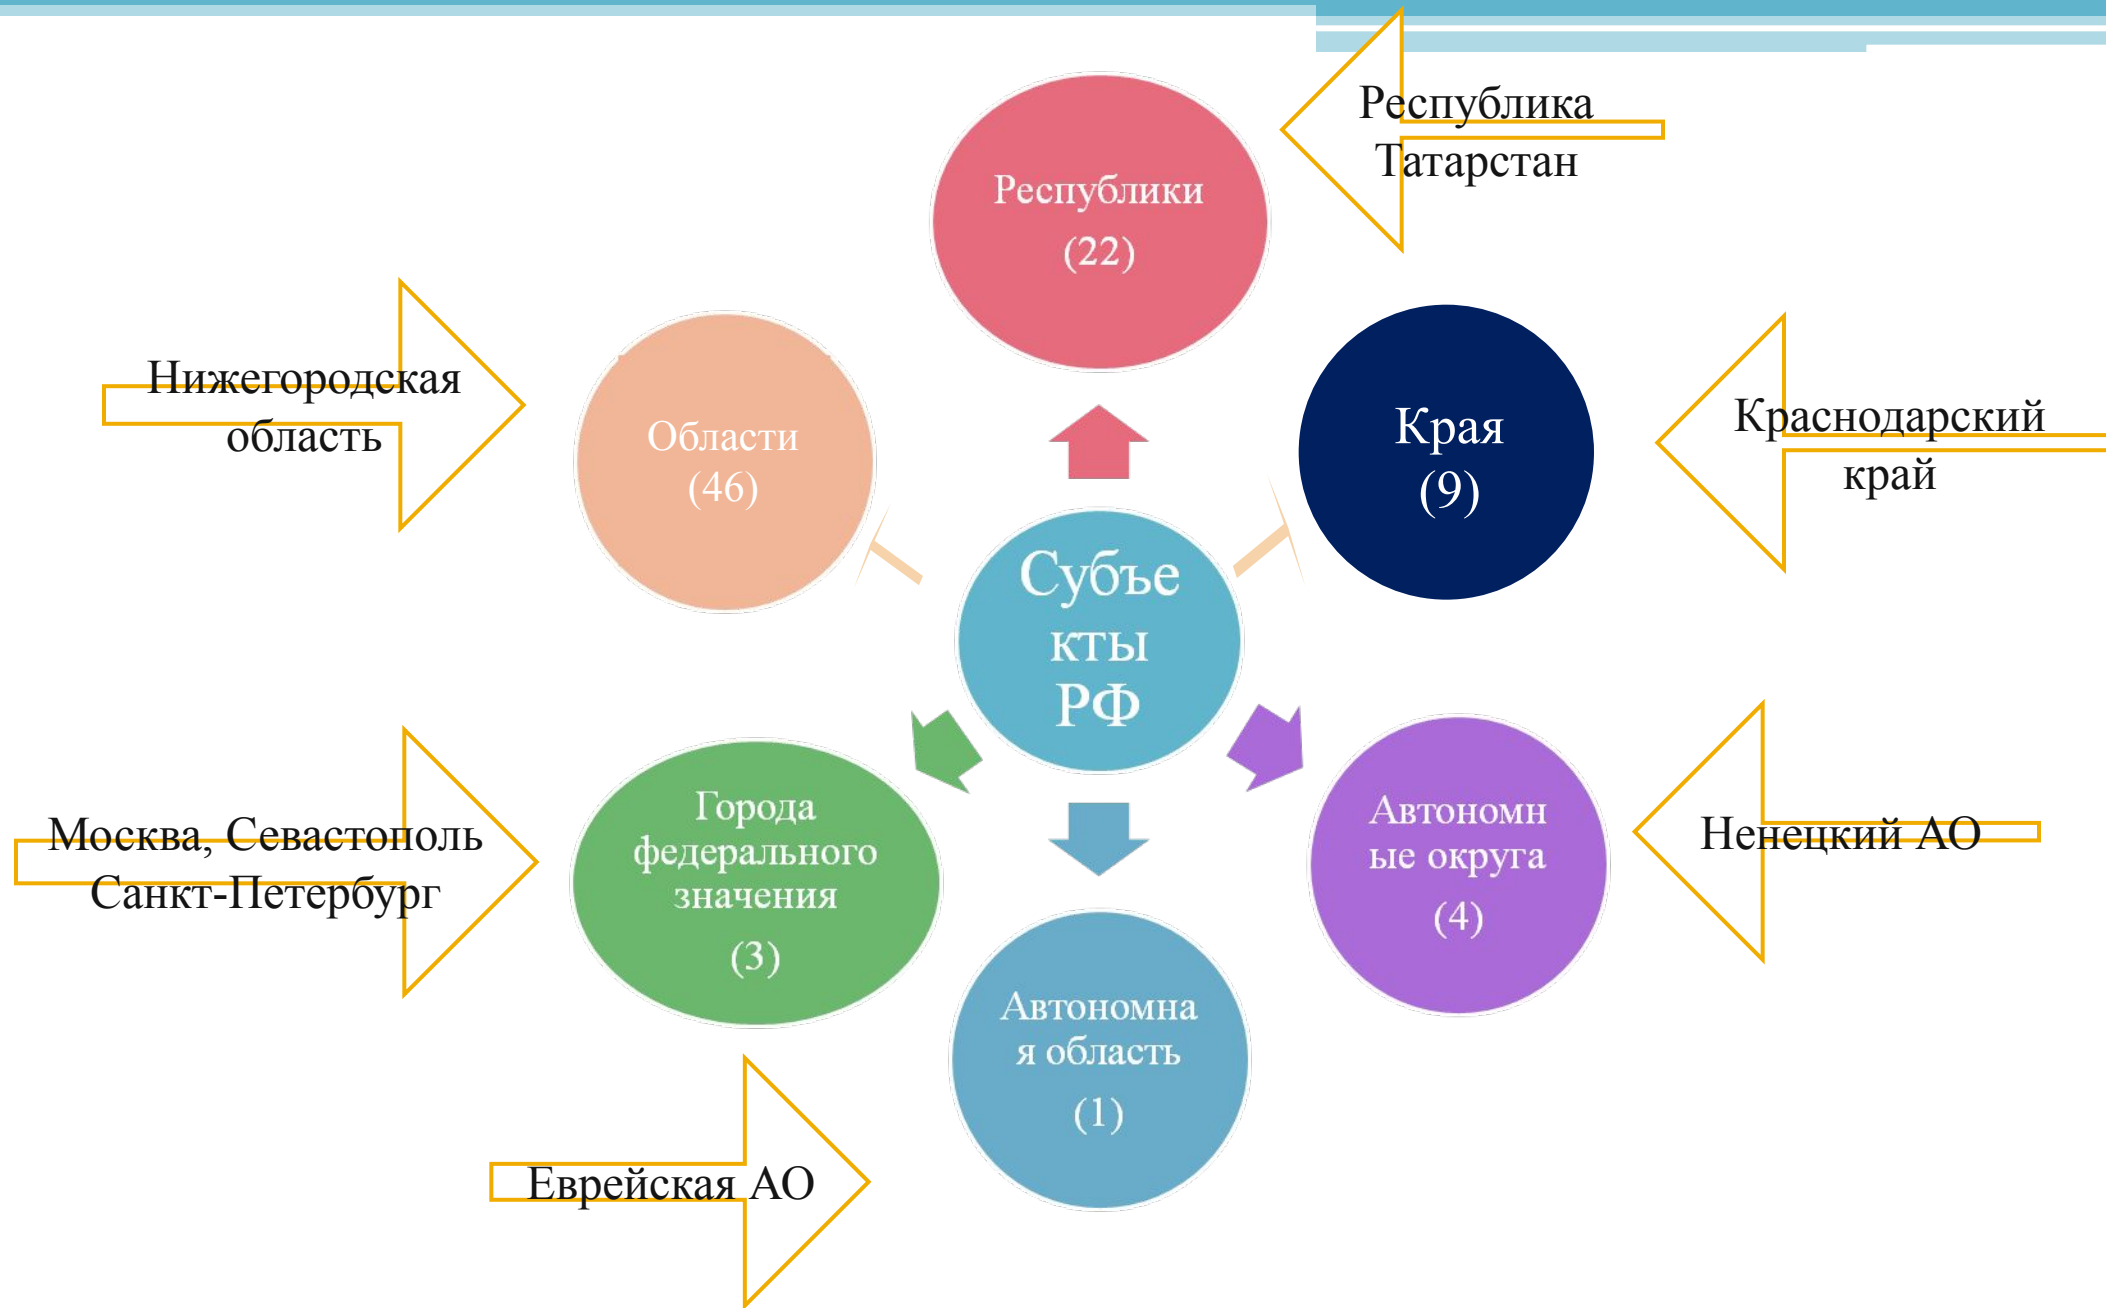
Республики (22)

Республика Татарстан

Нижегородская область

Области (46)

Края (9)

Краснодарский край

Субъекты РФ

Москва, Севастополь Санкт-Петербург

Города федерального значения (3)

Автономные округа (4)

Ненецкий АО

Автономная область (1)

Еврейская АО